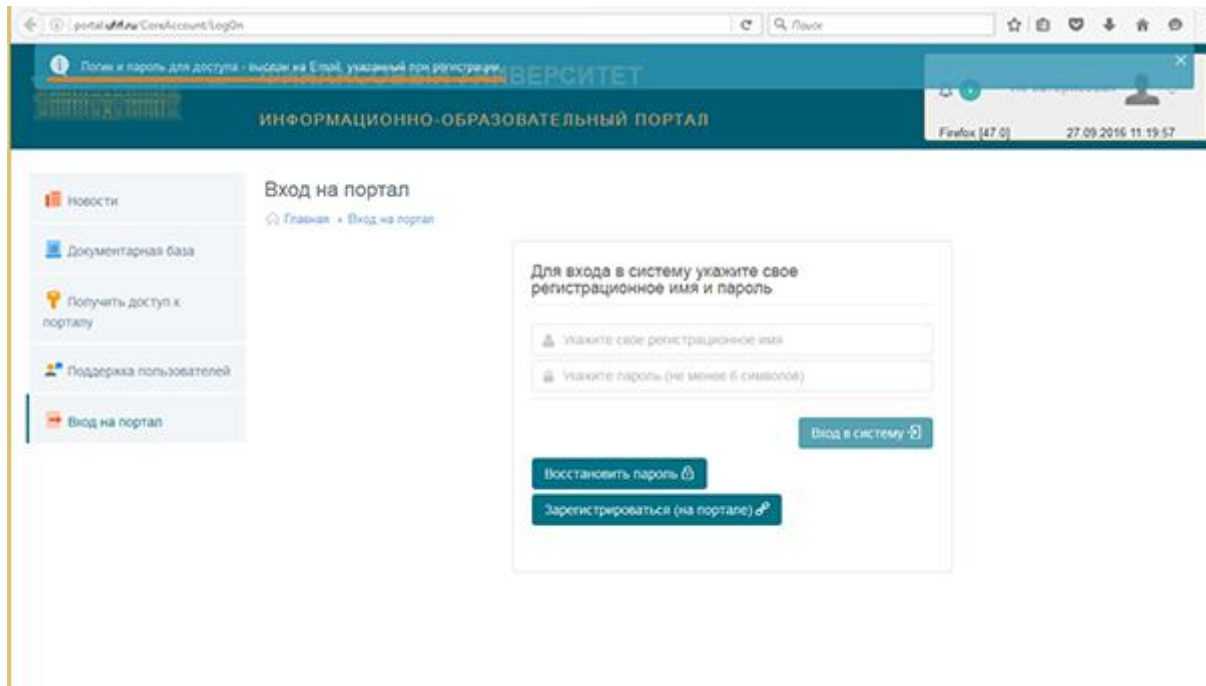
portal.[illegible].ru/CoreAccount/LogOn

Поиск

Логин и пароль для доступа - высланы на Email, указанный при регистрации

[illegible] УНИВЕРСИТЕТ

ИНФОРМАЦИОННО-ОБРАЗОВАТЕЛЬНЫЙ ПОРТАЛ

Не авторизован

Firefox [47.0]

27.09.2016 11:19:57

Новости

Документарная база

Получить доступ к порталу

Поддержка пользователей

Вход на портал

Вход на портал

Главная » Вход на портал

Для входа в систему укажите свое регистрационное имя и пароль

Укажите свое регистрационное имя

Укажите пароль (не менее 6 символов)

Вход в систему

Восстановить пароль

Зарегистрироваться (на портале)